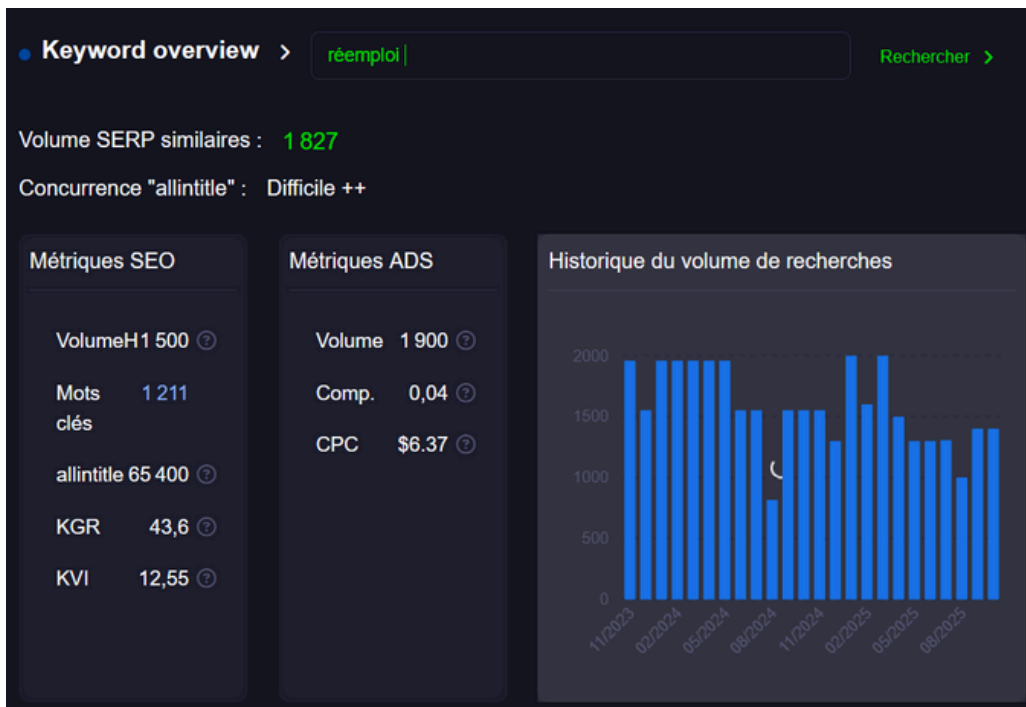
Keyword overview >

réemploi

Rechercher >

Volume SERP similaires : 1 827

Concurrence "allintitle" : Difficile ++

Métriques SEO

VolumeH 1 500

Mots clés 1 211

allintitle 65 400

KGR 43,6

KVI 12,55

Métriques ADS

Volume 1 900

Comp. 0,04

CPC $6.37

Historique du volume de recherches

2000
1500
1000
500
0

11/2023
02/2024
05/2024
08/2024
11/2024
02/2025
05/2025
08/2025